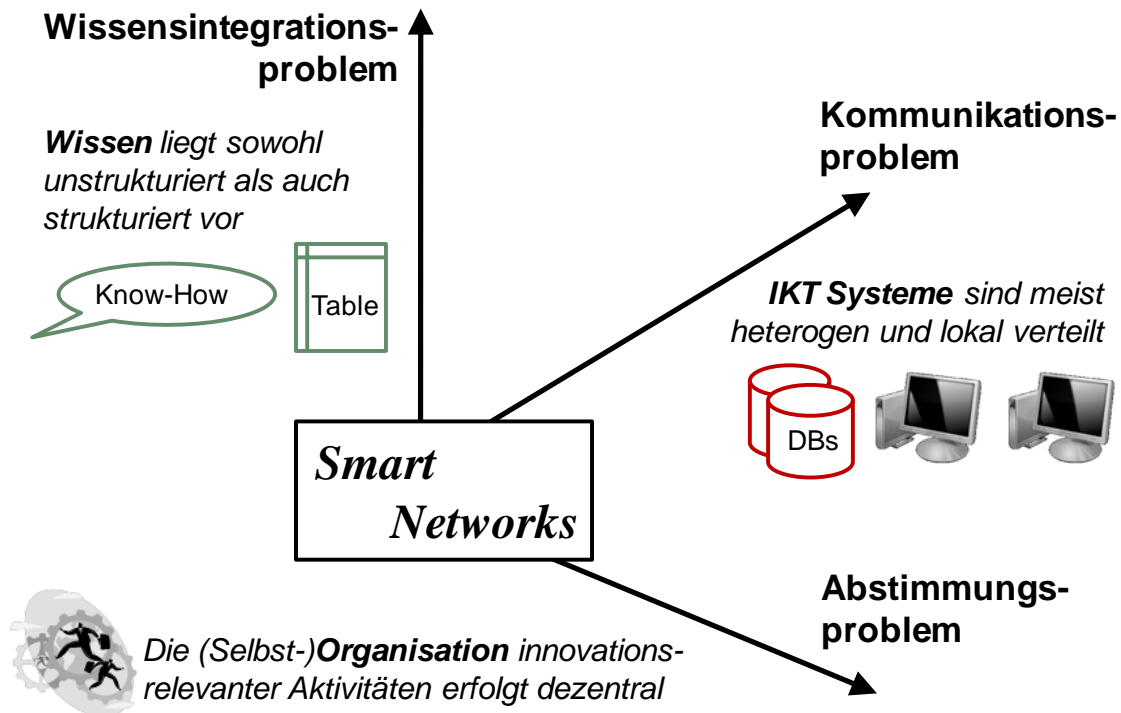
Wissensintegrationsproblem

Wissen liegt sowohl unstrukturiert als auch strukturiert vor

Know-How

Table

Kommunikationsproblem

IKT Systeme sind meist heterogen und lokal verteilt

DBs

Smart Networks

Abstimmungsproblem

Die (Selbst-)Organisation innovationsrelevanter Aktivitäten erfolgt dezentral